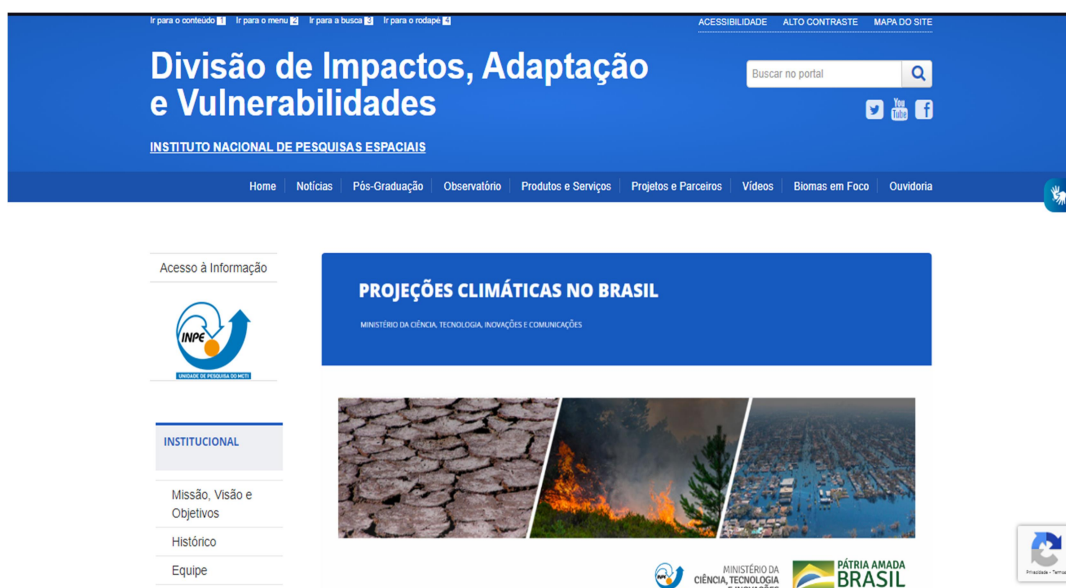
Ir para o conteúdo 1 Ir para o menu 2 Ir para a busca 3 Ir para o rodapé 4

ACESSIBILIDADE ALTO CONTRASTE MAPA DO SITE

Divisão de Impactos, Adaptação e Vulnerabilidades

Buscar no portal

You Tube

INSTITUTO NACIONAL DE PESQUISAS ESPACIAIS

Home Notícias Pós-Graduação Observatório Produtos e Serviços Projetos e Parceiros Vídeos Biomas em Foco Ouvidoria

Acesso à Informação

INPE

UNIDADE DE PESQUISA DO MCTI

INSTITUCIONAL

Missão, Visão e Objetivos

Histórico

Equipe

PROJEÇÕES CLIMÁTICAS NO BRASIL

MINISTÉRIO DA CIÊNCIA, TECNOLOGIA, INOVAÇÕES E COMUNICAÇÕES

MINISTÉRIO DA CIÊNCIA, TECNOLOGIA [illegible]

PÁTRIA AMADA BRASIL

Privacidade - Termos